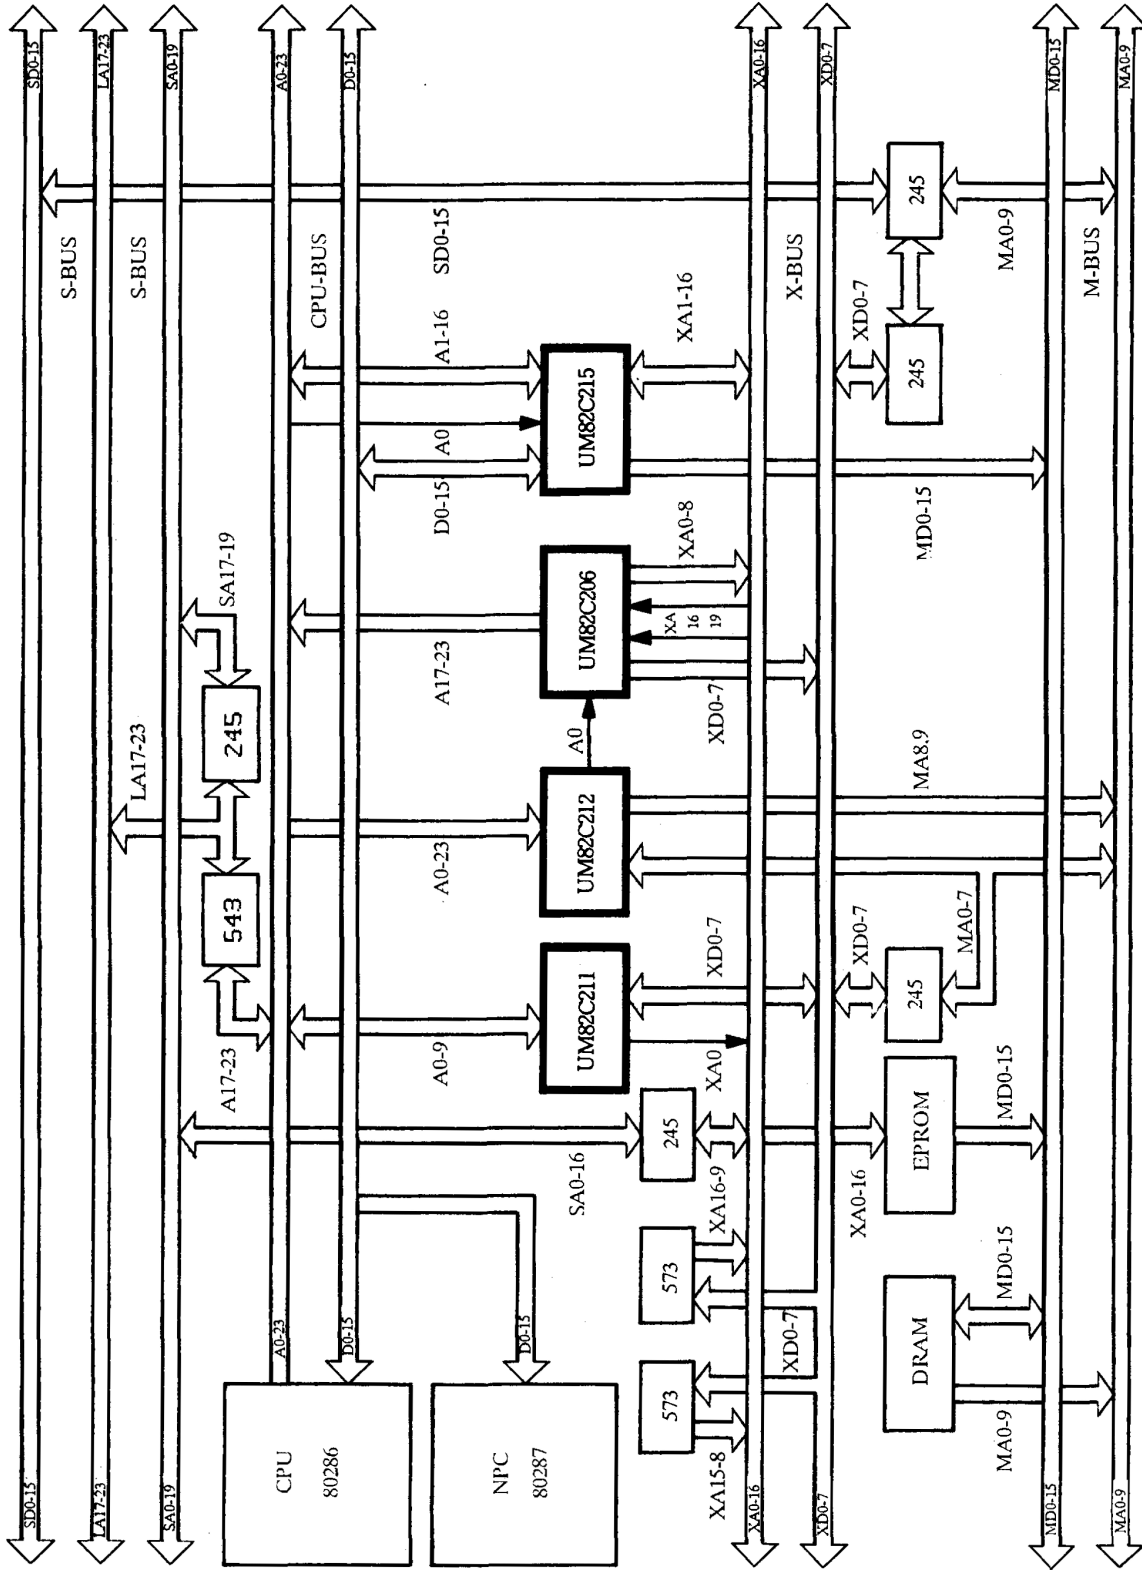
SD0-15
LA17-23
SA0-19
A0-23
D0-15
XA0-16
XD0-7
MD0-15
MA0-9

S-BUS
S-BUS
CPU-BUS
SD0-15
X-BUS
M-BUS

245
MA0-9
XD0-7
245
XA1-16
A1-16
UM82C215
A0
D0-15
MD0-15

SA17-19
XA0-8
UM82C206
XA 16 19
A17-23
XD0-7
245
LA17-23
A0
UM82C212
MA8.9
A0-23
543
XD0-7
MA0-7
XD0-7
UM82C211
245
A17-23
A0-9
XA0
MD0-15
245
EPROM
SA0-16
XA16-9
XA0-16
MD0-15
573
D0-15
DRAM
573
XD0-7
A0-23
D0-15
CPU 80286
NPC 80287
XA15-8
MA0-9

SD0-15
LA17-23
SA0-19
XA0-16
XD0-7
MD0-15
MA0-9